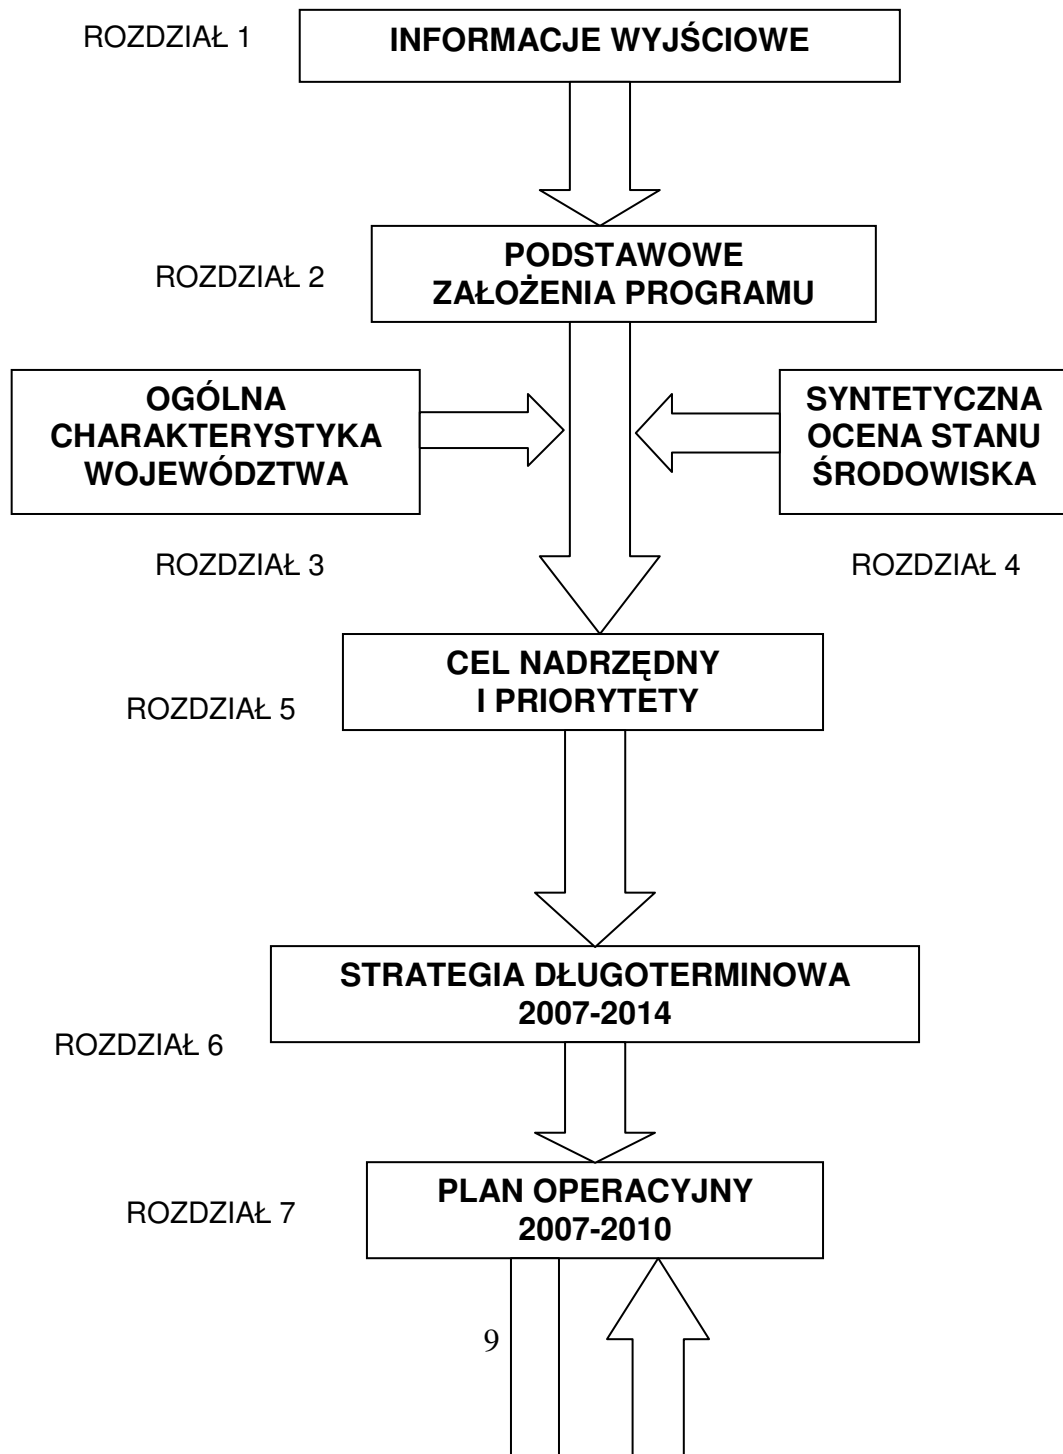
ROZDZIAŁ 1

INFORMACJE WYJŚCIOWE

ROZDZIAŁ 2

PODSTAWOWE ZAŁOŻENIA PROGRAMU

OGÓLNA CHARAKTERYSTYKA WOJEWÓDZTWA

SYNTETYCZNA OCENA STANU ŚRODOWISKA

ROZDZIAŁ 3

ROZDZIAŁ 4

CEL NADRZĘDNY I PRIORYTETY

ROZDZIAŁ 5

STRATEGIA DŁUGOTERMINOWA 2007-2014

ROZDZIAŁ 6

ROZDZIAŁ 7

PLAN OPERACYJNY 2007-2010

9